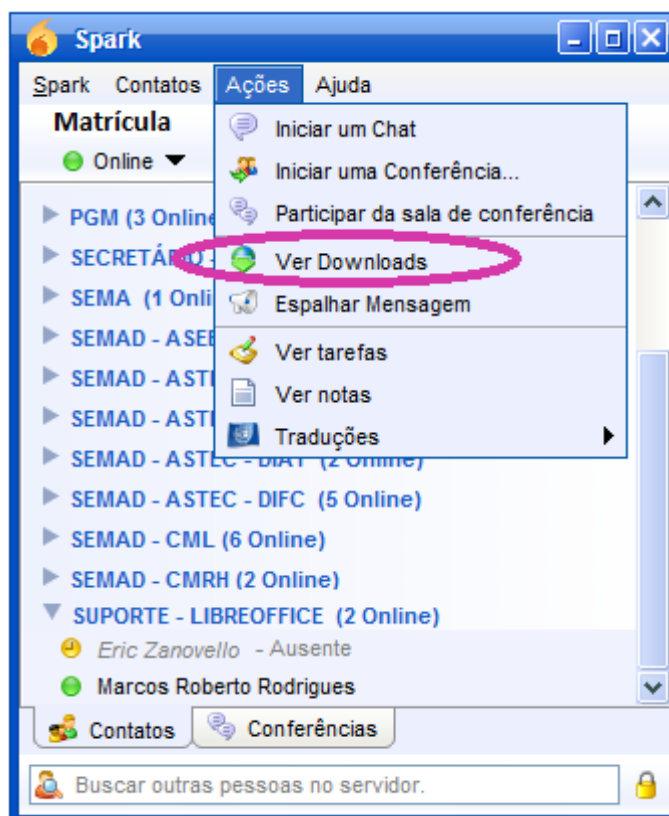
Spark

Spark Contatos Ações Ajuda

Matrícula

Online

Iniciar um Chat
Iniciar uma Conferência...
Participar da sala de conferência
Ver Downloads
Espalhar Mensagem
Ver tarefas
Ver notas
Traduções

PGM (3 Online
SECRETÁRIO
SEMA (1 Onli
SEMAD - ASE
SEMAD - ASTI
SEMAD - ASTI
SEMAD - ASTEC - DIAT (2 Online)
SEMAD - ASTEC - DIFC (5 Online)
SEMAD - CML (6 Online)
SEMAD - CMRH (2 Online)
SUPORTE - LIBREOFFICE (2 Online)
Eric Zanovello - Ausente
Marcos Roberto Rodrigues

Contatos Conferências

Buscar outras pessoas no servidor.